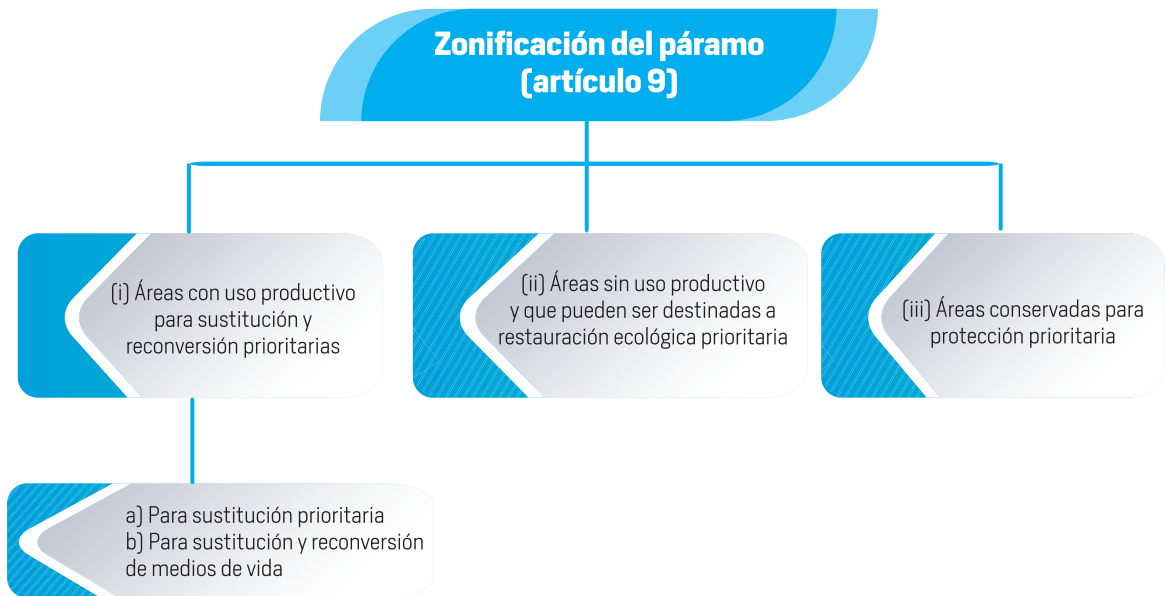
Zonificación del páramo (artículo 9)

(i) Áreas con uso productivo para sustitución y reconversión prioritarias

(ii) Áreas sin uso productivo y que pueden ser destinadas a restauración ecológica prioritaria

(iii) Áreas conservadas para protección prioritaria

a) Para sustitución prioritaria
b) Para sustitución y reconversión de medios de vida